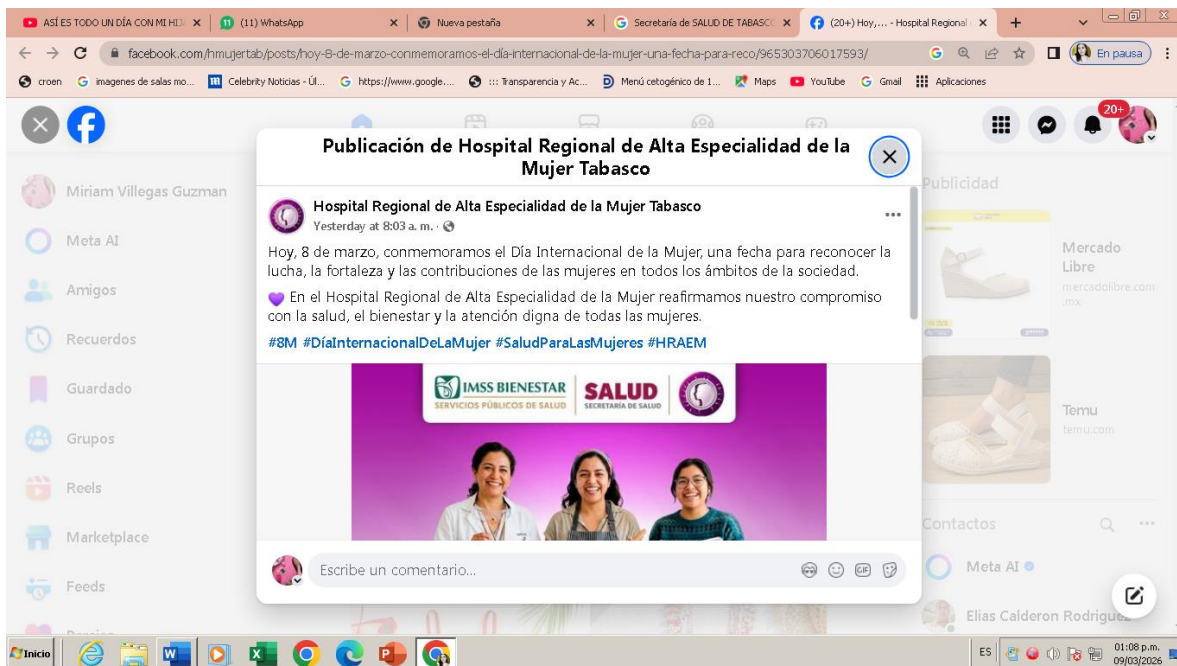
ASÍ ES TODO UN DÍA CON MI HIJ | (11) WhatsApp | Nueva pestaña | Secretaría de SALUD DE TABASCO | (20+) Hoy,... - Hospital Regional

facebook.com/hmujertab/posts/hoy-8-de-marzo-conmemoramos-el-día-internacional-de-la-mujer-una-fecha-para-reco/965303706017593/

En pausa

croen | imagenes de salas mo... | Celebrity Noticias - Úl... | https://www.google.... | ::: Transparencia y Ac... | Menú cetogénico de 1... | Maps | YouTube | Gmail | Aplicaciones

20+

Miriam Villegas Guzman
Meta AI
Amigos
Recuerdos
Guardado
Grupos
Reels
Marketplace
Feeds

Publicidad
Mercado Libre
mercadolibre.com.mx
Temu
temu.com
Contactos
Meta AI
Elias Calderon Rodriguez

Publicación de Hospital Regional de Alta Especialidad de la Mujer Tabasco

Hospital Regional de Alta Especialidad de la Mujer Tabasco
Yesterday at 8:03 a. m. ·

Hoy, 8 de marzo, conmemoramos el Día Internacional de la Mujer, una fecha para reconocer la lucha, la fortaleza y las contribuciones de las mujeres en todos los ámbitos de la sociedad.

💜 En el Hospital Regional de Alta Especialidad de la Mujer reafirmamos nuestro compromiso con la salud, el bienestar y la atención digna de todas las mujeres.

#8M #DíaInternacionalDeLaMujer #SaludParaLasMujeres #HRAEM

IMSS BIENESTAR
SERVICIOS PÚBLICOS DE SALUD
SALUD
SECRETARÍA DE SALUD

Escribe un comentario...

Inicio
ES 01:08 p.m. 09/03/2026